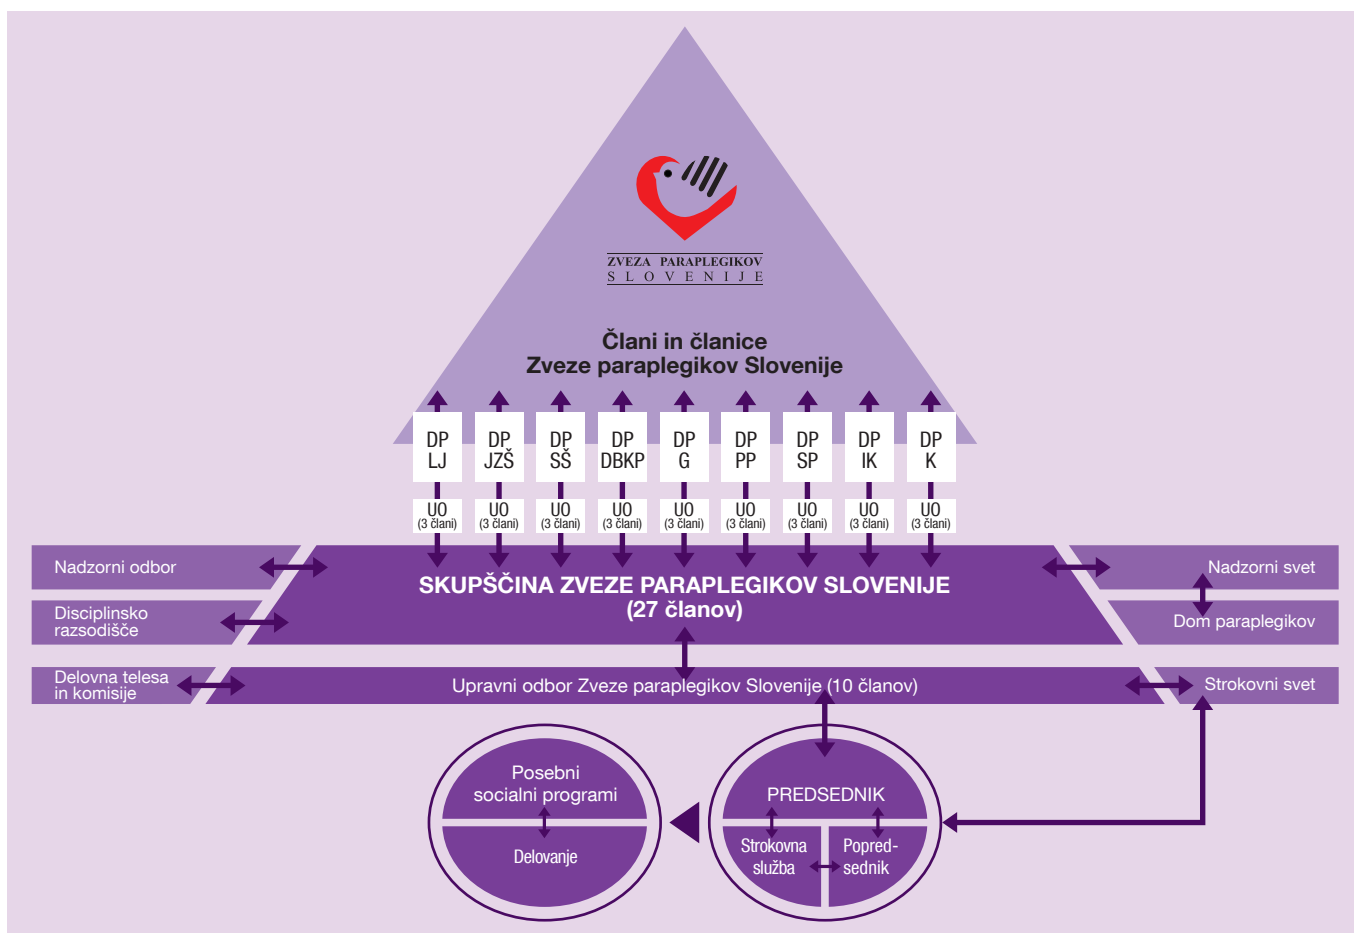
ZVEZA PARAPLEGIKOV
SLOVENIJE

Člani in članice
Zveze paraplegikov Slovenije

| DP LJ | DP JZŠ | DP SŠ | DP DBKP | DP G | DP PP | DP SP | DP IK | DP K |
|---|---|---|---|---|---|---|---|---|
| UO (3 člani) | UO (3 člani) | UO (3 člani) | UO (3 člani) | UO (3 člani) | UO (3 člani) | UO (3 člani) | UO (3 člani) | UO (3 člani) |

Nadzorni odbor

Disciplinsko razsodišče

SKUPŠČINA ZVEZE PARAPLEGIKOV SLOVENIJE
(27 članov)

Nadzorni svet

Dom paraplegikov

Delovna telesa in komisije

Upravni odbor Zveze paraplegikov Slovenije (10 članov)

Strokovni svet

Posebni socialni programi

Delovanje

PREDSEDNIK

Strokovna služba

Podpredsednik